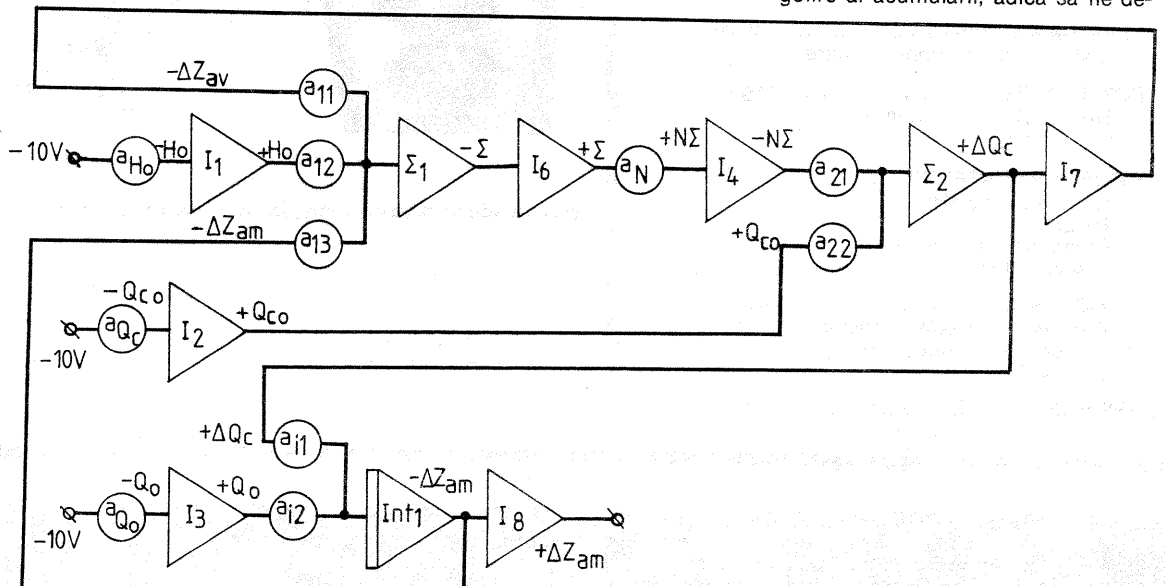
gelire ai acumulanii, adica sa fie de-

$-\Delta Z_{av}$
$a_{11}$
$-10V$
$a_{H_o}$
$-H_o$
$I_1$
$+H_o$
$a_{12}$
$\Sigma_1$
$-\Sigma$
$I_6$
$+\Sigma$
$a_N$
$+N\Sigma$
$I_4$
$-N\Sigma$
$a_{21}$
$\Sigma_2$
$+\Delta Q_c$
$I_7$
$-\Delta Z_{am}$
$a_{13}$
$+Q_{co}$
$a_{22}$
$-Q_{co}$
$a_{Q_c}$
$I_2$
$+Q_{co}$
$-10V$
$+\Delta Q_c$
$a_{i1}$
$-Q_o$
$a_{Q_o}$
$I_3$
$+Q_o$
$a_{i2}$
$Int_1$
$-\Delta Z_{am}$
$I_8$
$+\Delta Z_{am}$
$-10V$